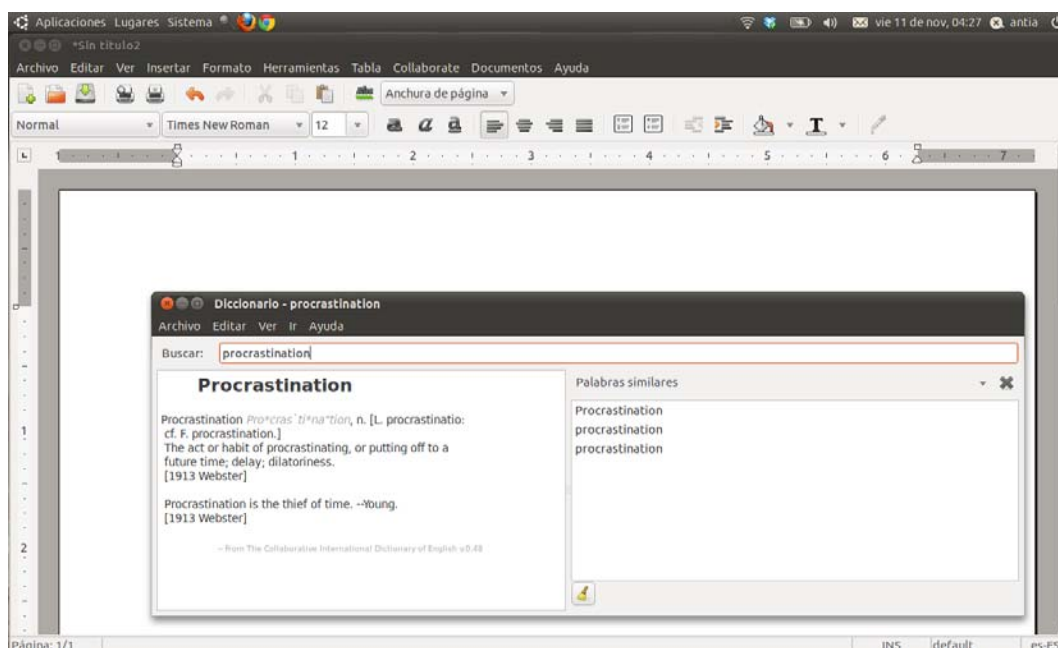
Aplicaciones Lugares Sistema

vie 11 de nov, 04:27 antia

*Sin título2

Archivo Editar Ver Insertar Formato Herramientas Tabla Collaborate Documentos Ayuda

Anchura de página

Normal Times New Roman 12

1 2 3 4 5 6 7

Diccionario - procrastination

Archivo Editar Ver Ir Ayuda

Buscar: procrastination

Procrastination

Procrastination Pro*cras`ti*na"tion, n. [L. procrastinatio: cf. F. procrastination.]
The act or habit of procrastinating, or putting off to a future time; delay; dilatoriness.
[1913 Webster]

Procrastination is the thief of time. --Young.
[1913 Webster]

-- From The Collaborative International Dictionary of English v0.48

Palabras similares

Procrastination
procrastination
procrastination

1

2

Página: 1/1 INS default es-ES